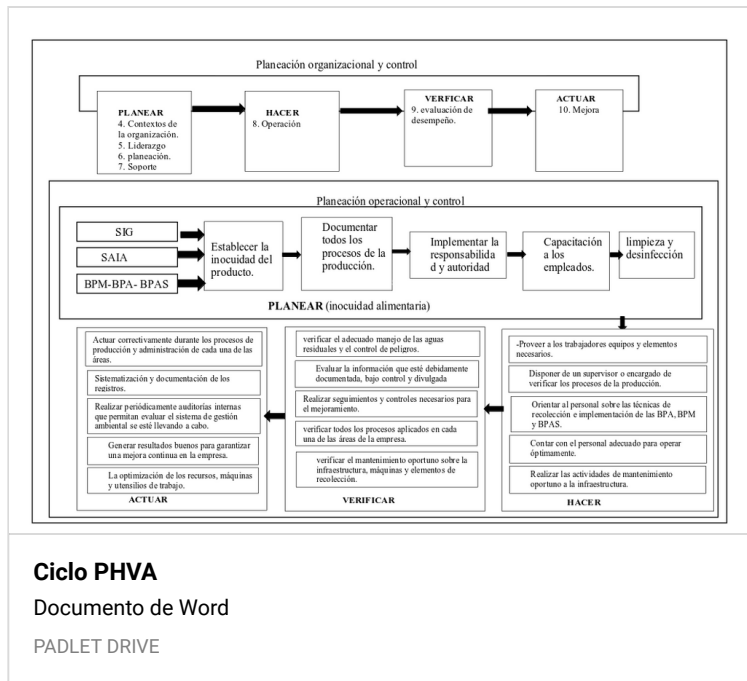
Planeación organizacional y control

PLANEAR
4. Contextos de la organización.
5. Liderazgo
6. planeación.
7. Soporte

HACER
8. Operación

VERIFICAR
9. evaluación de desempeño.

ACTUAR
10. Mejora

Planeación operacional y control

SIG

SAIA

BPM-BPA- BPAS

Establecer la inocuidad del producto.

Documentar todos los procesos de la producción.

Implementar la responsabilidad y autoridad

Capacitación a los empleados.

limpieza y desinfección

PLANEAR (inocuidad alimentaria)

Actuar correctivamente durante los procesos de producción y administración de cada una de las áreas.

Sistematización y documentación de los registros.

Realizar periódicamente auditorías internas que permitan evaluar el sistema de gestión ambiental se esté llevando a cabo.

Generar resultados buenos para garantizar una mejora continua en la empresa.

La optimización de los recursos, máquinas y utensilios de trabajo.

ACTUAR

verificar el adecuado manejo de las aguas residuales y el control de peligros.

Evaluar la información que esté debidamente documentada, bajo control y divulgada

Realizar seguimientos y controles necesarios para el mejoramiento.

verificar todos los procesos aplicados en cada una de las áreas de la empresa.

verificar el mantenimiento oportuno sobre la infraestructura, máquinas y elementos de recolección.

VERIFICAR

-Proveer a los trabajadores equipos y elementos necesarios.

Disponer de un supervisor o encargado de verificar los procesos de la producción.

Orientar al personal sobre las técnicas de recolección e implementación de las BPA, BPM y BPAS.

Contar con el personal adecuado para operar óptimamente.

Realizar las actividades de mantenimiento oportuno a la infraestructura.

HACER

Ciclo PHVA

Documento de Word

PADLET DRIVE